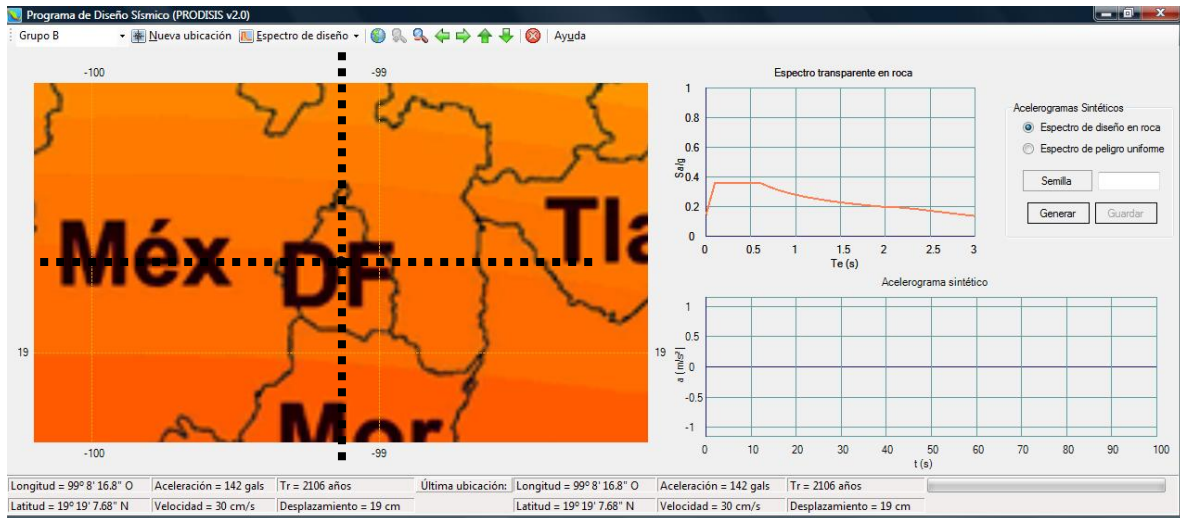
Programa de Diseño Sísmico (PRODISIS v2.0)

Grupo B | Nueva ubicación | Espectro de diseño | Ayuda

-100 -99

Méx DF Tla

Mor

19 19

-100 -99

Espectro transparente en roca

1
0.8
0.6
Sa/g
0.4
0.2
0
0 0.5 1 1.5 2 2.5 3
Te (s)

Acelerogramas Sintéticos
Espectro de diseño en roca
Espectro de peligro uniforme
Semilla
Generar Guardar

Acelerograma sintético

1
0.5
a [m/s²] 0
-0.5
-1
0 10 20 30 40 50 60 70 80 90 100
t (s)

| Longitud = 99º 8' 16.8" O | Aceleración = 142 gals | Tr = 2106 años | Última ubicación: | Longitud = 99º 8' 16.8" O | Aceleración = 142 gals | Tr = 2106 años |
|---|---|---|---|---|---|---|
| Latitud = 19º 19' 7.68" N | Velocidad = 30 cm/s | Desplazamiento = 19 cm | | Latitud = 19º 19' 7.68" N | Velocidad = 30 cm/s | Desplazamiento = 19 cm |